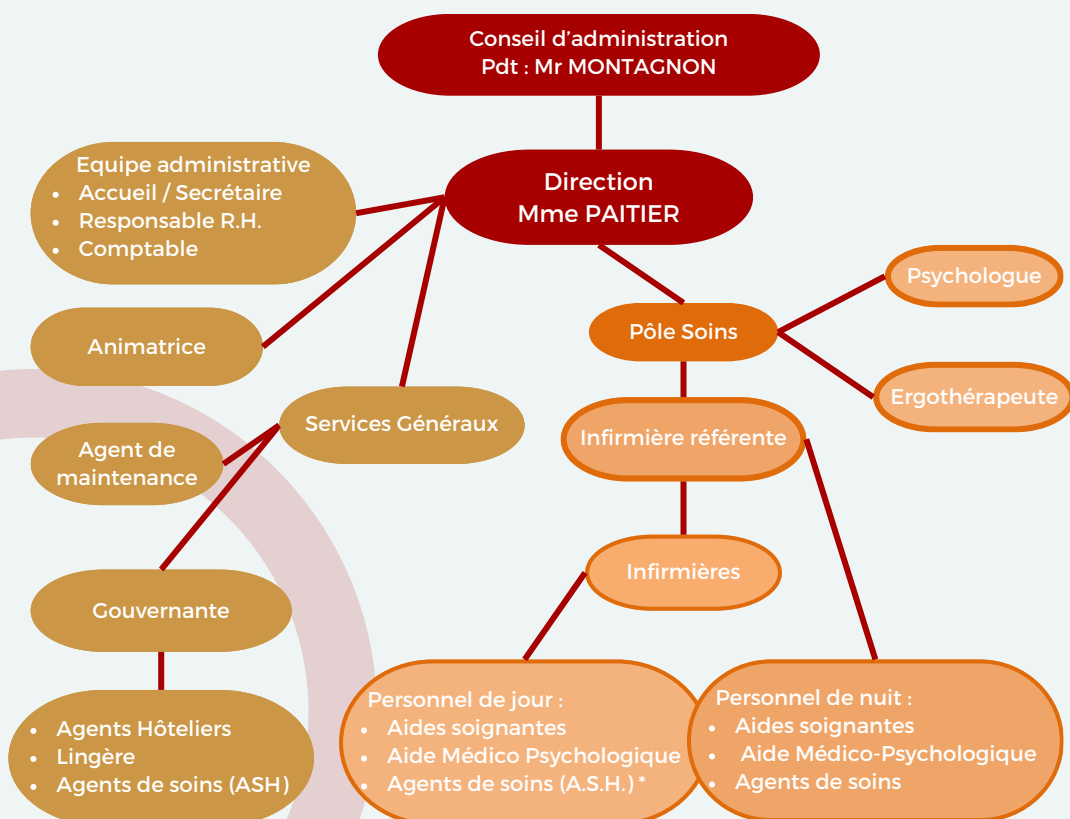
Conseil d'administration
Pdt : Mr MONTAGNON

Direction
Mme PAITIER

Equipe administrative
- Accueil / Secrétaire
- Responsable R.H.
- Comptable

Animatrice

Services Généraux

Agent de maintenance

Gouvernante

- Agents Hôteliers
- Lingère
- Agents de soins (ASH)

Psychologue

Pôle Soins

Ergothérapeute

Infirmière référente

Infirmières

Personnel de jour :
- Aides soignantes
- Aide Médico Psychologique
- Agents de soins (A.S.H.) *

Personnel de nuit :
- Aides soignantes
- Aide Médico-Psychologique
- Agents de soins